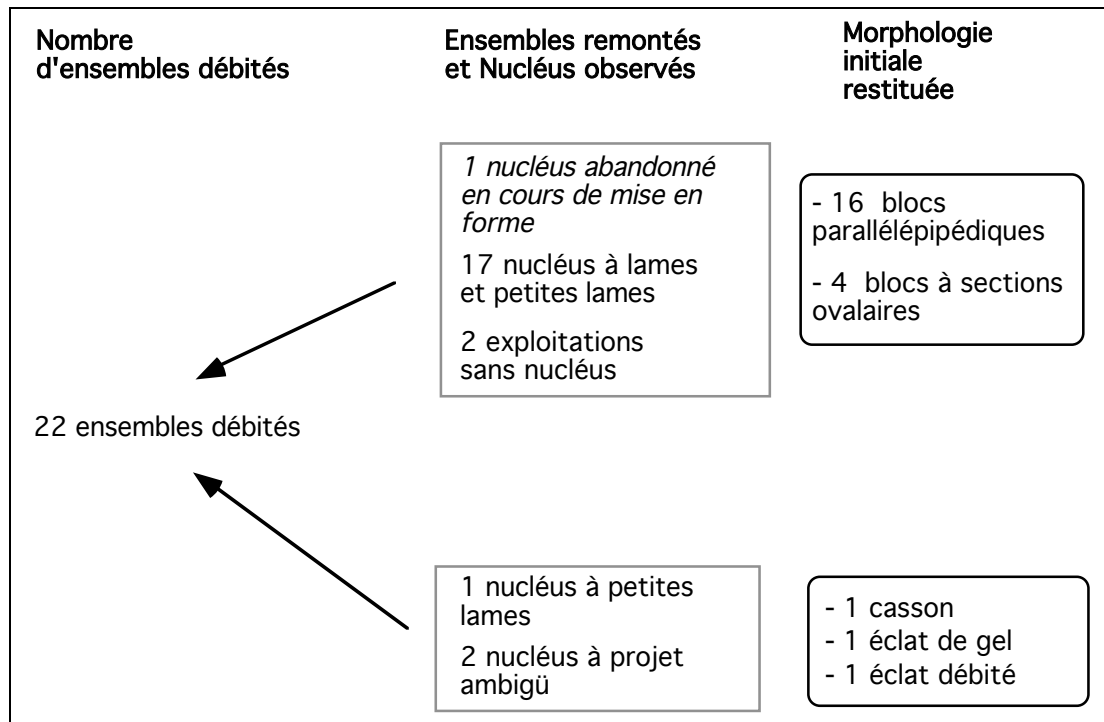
Nombre d'ensembles débités

Ensembles remontés et Nucléus observés

Morphologie initiale restituée

*1 nucléus abandonné en cours de mise en forme*

17 nucléus à lames et petites lames

2 exploitations sans nucléus

- 16 blocs parallélépipédiques

- 4 blocs à sections ovalaires

22 ensembles débités

1 nucléus à petites lames

2 nucléus à projet ambigü

- 1 casson
- 1 éclat de gel
- 1 éclat débité